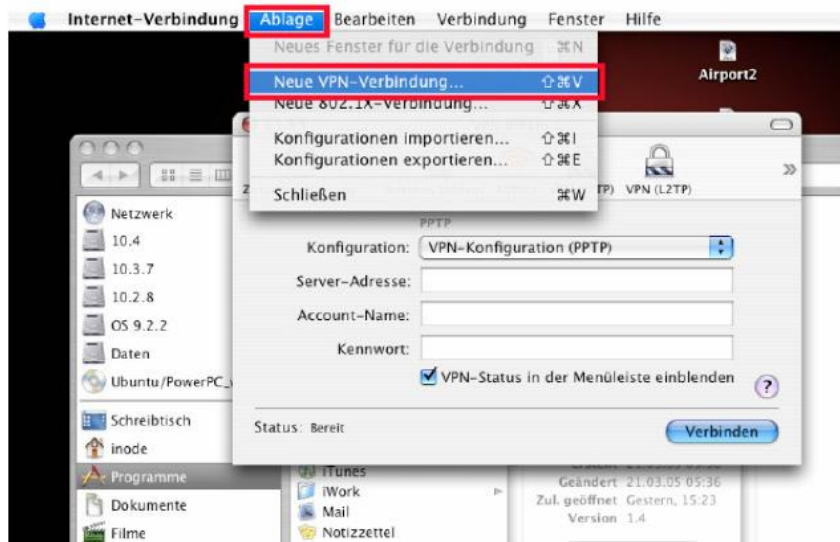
Internet-Verbindung Ablage Bearbeiten Verbindung Fenster Hilfe

Neues Fenster für die Verbindung ⌘N
Neue VPN-Verbindung... ⇧⌘V
Neue 802.1X-Verbindung... ⇧⌘X
Konfigurationen importieren... ⇧⌘I
Konfigurationen exportieren... ⇧⌘E
Schließen ⌘W

Airport2

VPN (L2TP)

PPTP

Konfiguration: VPN-Konfiguration (PPTP)
Server-Adresse:
Account-Name:
Kennwort:
VPN-Status in der Menüleiste einblenden
?

Status: Bereit
Verbinden

Netzwerk
10.4
10.3.7
10.2.8
OS 9.2.2
Daten
Ubuntu/PowerPC_
Schreibtisch
inode
Programme
Dokumente
Filme

iTunes
iWork
Mail
Notizzettel

Geändert 21.03.05 05:36
Zul. geöffnet Gestern, 15:23
Version 1.4